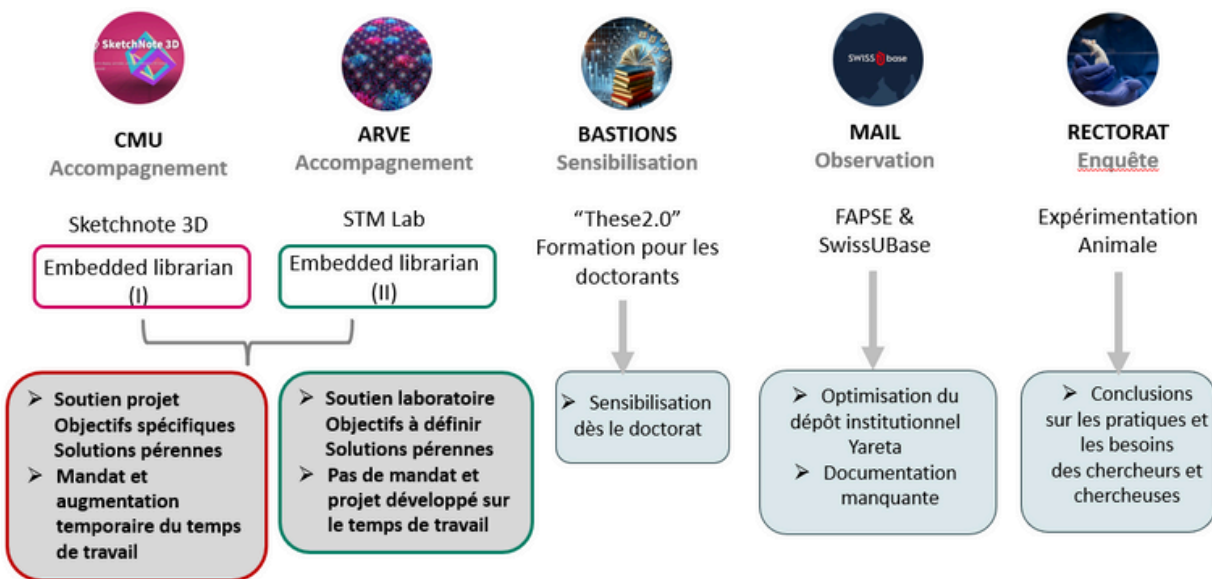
SketchNote 3D

CMU
Accompagnement

Sketchnote 3D

Embedded librarian (I)

ARVE
Accompagnement

STM Lab

Embedded librarian (II)

BASTIONS
Sensibilisation

"These2.0" Formation pour les doctorants

SWISS base

MAIL
Observation

FAPSE & SwissUBase

RECTORAT
Enquête

Expérimentation Animale

➤ Soutien projet Objectifs spécifiques Solutions pérennes
➤ Mandat et augmentation temporaire du temps de travail

➤ Soutien laboratoire Objectifs à définir Solutions pérennes
➤ Pas de mandat et projet développé sur le temps de travail

➤ Sensibilisation dès le doctorat

➤ Optimisation du dépôt institutionnel Yareta
➤ Documentation manquante

➤ Conclusions sur les pratiques et les besoins des chercheurs et chercheuses